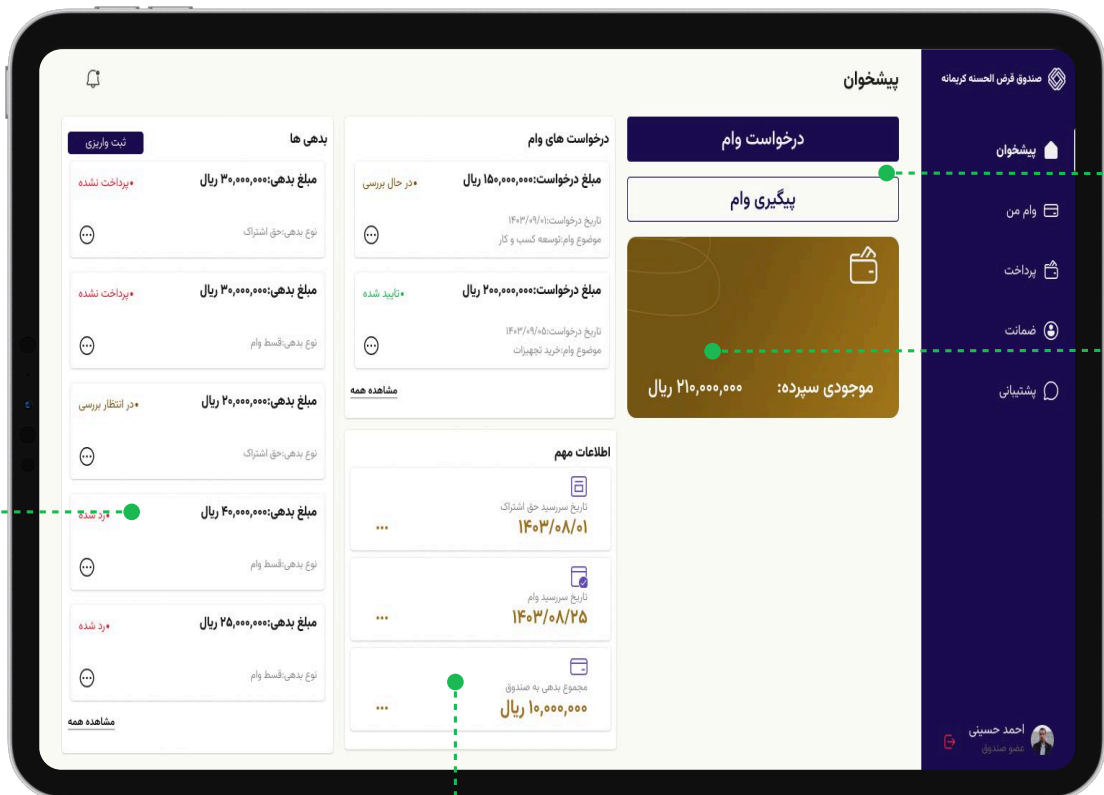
صندوق قرض الحسنه کریمانه

پیشخوان

وام من

پرداخت

ضمانت

پشتیبانی

احمد حسینی
عضو صندوق

پیشخوان

درخواست وام

پیگیری وام

موجودی سپرده: ۲۱۰,۰۰۰,۰۰۰ ریال

درخواست های وام

مبلغ درخواست:۱۵۰,۰۰۰,۰۰۰ ریال •در حال بررسی
تاریخ درخواست:۱۴۰۳/۰۹/۰۱
موضوع وام:توسعه کسب و کار

مبلغ درخواست:۲۰۰,۰۰۰,۰۰۰ ریال •تایید شده
تاریخ درخواست:۱۴۰۳/۰۹/۰۵
موضوع وام:خرید تجهیزات

مشاهده همه

اطلاعات مهم

تاریخ سررسید حق اشتراک
۱۴۰۳/۰۸/۰۱
...

تاریخ سررسید وام
۱۴۰۳/۰۸/۲۵
...

مجموع بدهی به صندوق
۱۰,۰۰۰,۰۰۰ ریال
...

بدهی ها

ثبت واریزی

مبلغ بدهی:۳۰,۰۰۰,۰۰۰ ریال •پرداخت نشده
نوع بدهی:حق اشتراک

مبلغ بدهی:۳۰,۰۰۰,۰۰۰ ریال •پرداخت نشده
نوع بدهی:قسط وام

مبلغ بدهی:۲۰,۰۰۰,۰۰۰ ریال •در انتظار بررسی
نوع بدهی:حق اشتراک

مبلغ بدهی:۴۰,۰۰۰,۰۰۰ ریال •رد شده
نوع بدهی:قسط وام

مبلغ بدهی:۲۵,۰۰۰,۰۰۰ ریال •رد شده
نوع بدهی:قسط وام

مشاهده همه